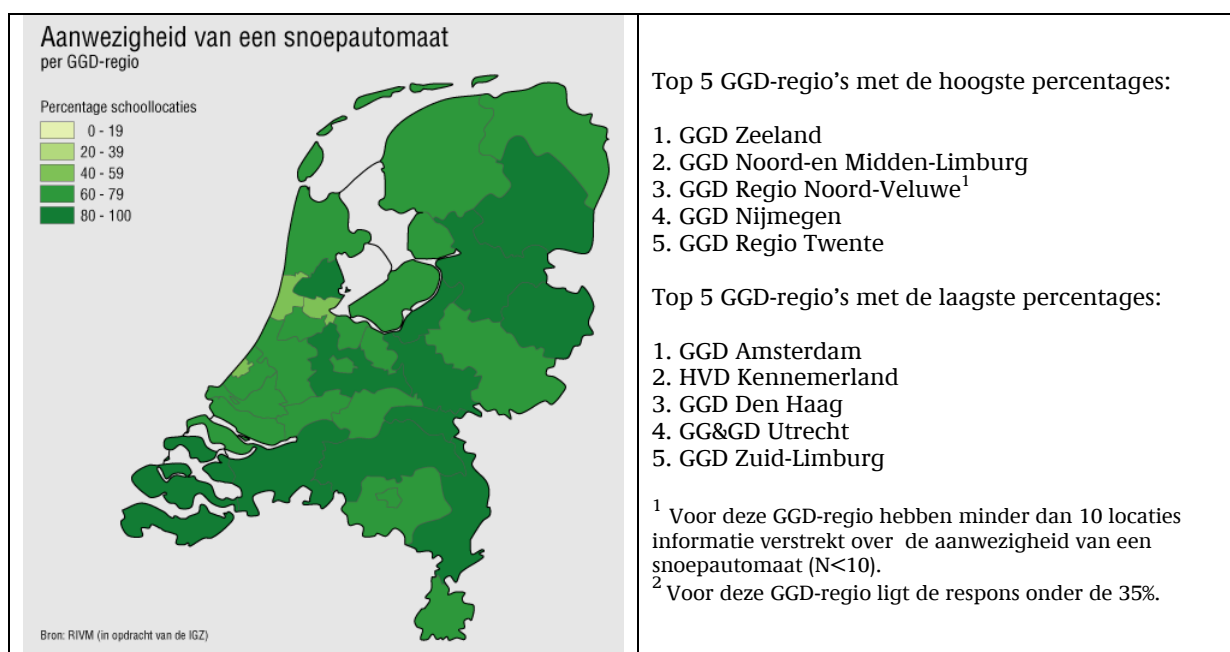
Aanwezigheid van een snoepautomaat
per GGD-regio

Percentage schoollocaties
0 - 19
20 - 39
40 - 59
60 - 79
80 - 100

Bron: RIVM (in opdracht van de IGZ)

Top 5 GGD-regio's met de hoogste percentages:

1. GGD Zeeland
2. GGD Noord-en Midden-Limburg
3. GGD Regio Noord-Veluwe$^1$
4. GGD Nijmegen
5. GGD Regio Twente

Top 5 GGD-regio's met de laagste percentages:

1. GGD Amsterdam
2. HVD Kennemerland
3. GGD Den Haag
4. GG&GD Utrecht
5. GGD Zuid-Limburg

$^1$ Voor deze GGD-regio hebben minder dan 10 locaties informatie verstrekt over de aanwezigheid van een snoepautomaat (N<10).
$^2$ Voor deze GGD-regio ligt de respons onder de 35%.